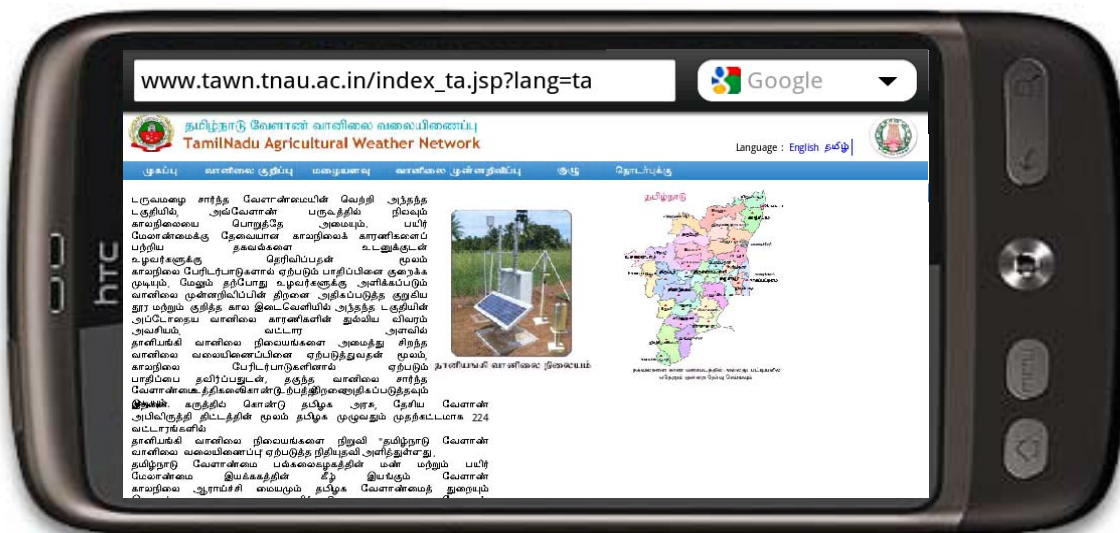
htc

www.tawn.tnau.ac.in/index_ta.jsp?lang=ta

Google

தமிழ்நாடு வேளாண் வானிலை வலையிணைப்பு
TamilNadu Agricultural Weather Network

Language : English தமிழ்

முகப்பு | வானிலை குறிப்பு | மழையளவு | வானிலை முன்னறிவிப்பு | குழு | தொடர்புக்கு

டருவமழை சார்ந்த வேளாண்மையின் வெற்றி அந்தந்த டகுதியில், அவ்வேளாண் பருவத்தில் நிலவும் காலநிலையை பொறுத்தே அமையும். பயிர் மேலாண்மைக்கு தேவையான காலநிலைக் காரணிகளைப் பற்றிய தகவல்களை உடனுக்குடன் உழவர்களுக்கு தெரிவிப்பதன் மூலம் காலநிலை பேரிடர்பாடுகளால் ஏற்படும் பாதிப்பினை குறைக்க முடியும். மேலும் தற்போது உழவர்களுக்கு அளிக்கப்படும் வானிலை முன்னறிவிப்பின் திறனை அதிகப்படுத்த குறுகிய தூர மற்றும் குறித்த கால இடைவெளியில் அந்தந்த டகுதியின் அப்போதைய வானிலை காரணிகளின் துல்லிய விவரம் அவசியம். வட்டார அளவில் தானியங்கி வானிலை நிலையங்களை அமைத்து சிறந்த வானிலை வலையிணைப்பினை ஏற்படுத்துவதன் மூலம், காலநிலை பேரிடர்பாடுகளினால் ஏற்படும் பாதிப்பை தவிர்ப்பதுடன், தகுந்த வானிலை சார்ந்த வேளாண்மைத்திகளைகொண்டு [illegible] இதனைக் கருத்தில் கொண்டு தமிழக அரசு, தேசிய வேளாண் அபிவிருத்தி திட்டத்தின் மூலம் தமிழக முழுவதும் முதற்கட்டமாக 224 வட்டாரங்களில் தானியங்கி வானிலை நிலையங்களை நிறுவி "தமிழ்நாடு வேளாண் வானிலை வலையிணைப்பு ஏற்படுத்த நிதியுதவி அளித்துள்ளது. தமிழ்நாடு வேளாண்மை பல்கலைகழகத்தின் மண் மற்றும் பயிர் மேலாண்மை இயக்ககத்தின் கீழ் இயங்கும் வேளாண் காலநிலை ஆராய்ச்சி மையமும் தமிழக வேளாண்மைத் துறையும்

தானியங்கி வானிலை நிலையம்

தமிழ்நாடு

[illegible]